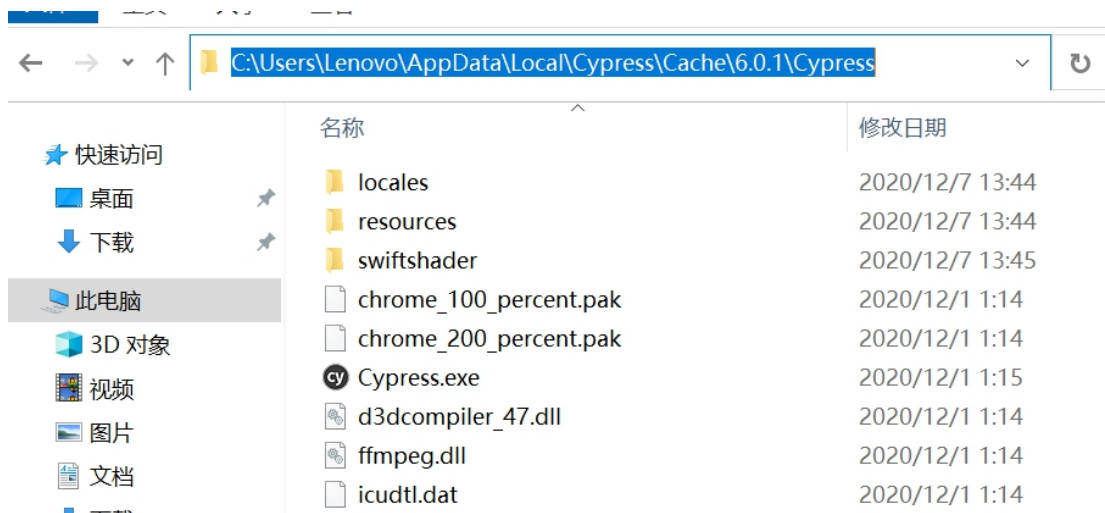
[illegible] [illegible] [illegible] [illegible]

C:\Users\Lenovo\AppData\Local\Cypress\Cache\6.0.1\Cypress

快速访问
桌面
下载
此电脑
3D 对象
视频
图片
文档
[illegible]

| 名称 | 修改日期 |
|---|---|
| locales | 2020/12/7 13:44 |
| resources | 2020/12/7 13:44 |
| swiftshader | 2020/12/7 13:45 |
| chrome_100_percent.pak | 2020/12/1 1:14 |
| chrome_200_percent.pak | 2020/12/1 1:14 |
| Cypress.exe | 2020/12/1 1:15 |
| d3dcompiler_47.dll | 2020/12/1 1:14 |
| ffmpeg.dll | 2020/12/1 1:14 |
| icudtl.dat | 2020/12/1 1:14 |